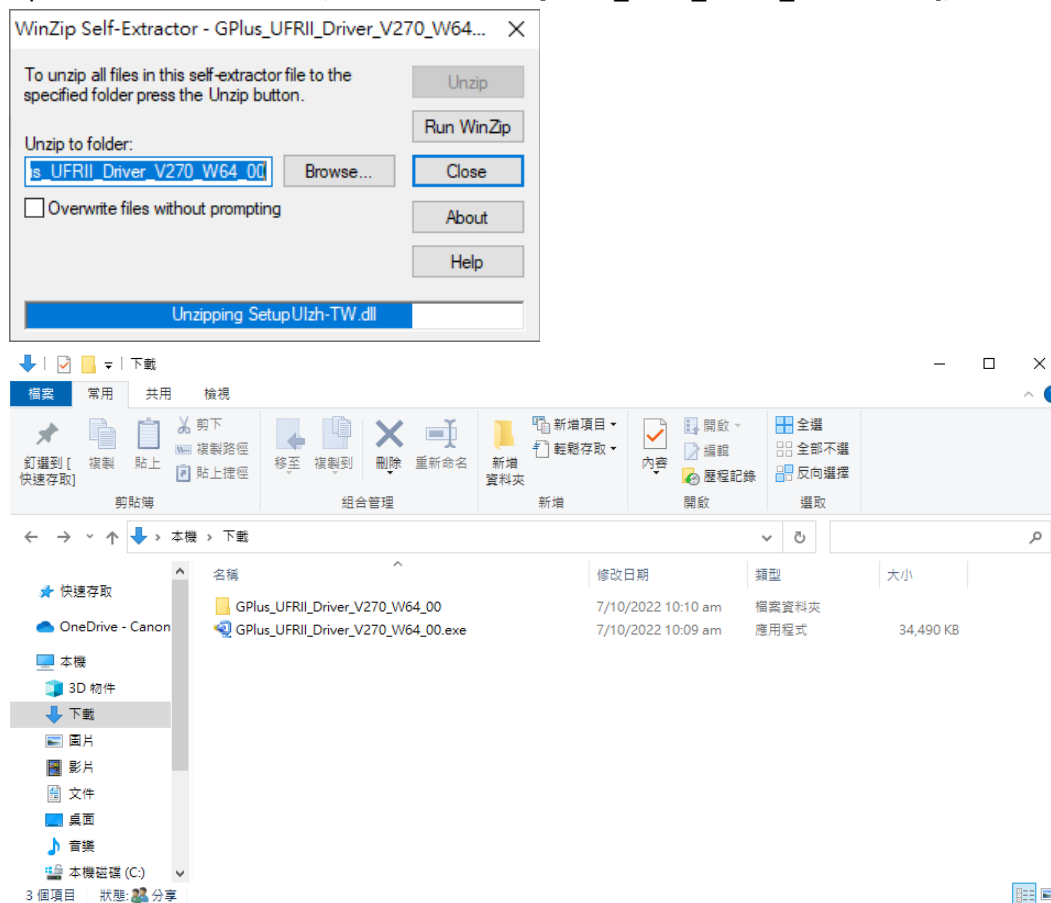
WinZip Self-Extractor - GPlus_UFRII_Driver_V270_W64...

To unzip all files in this self-extractor file to the specified folder press the Unzip button.

Unzip

Run WinZip

Unzip to folder:

s_UFRII_Driver_V270_W64_00

Browse...

Close

Overwrite files without prompting

About

Help

Unzipping SetupUIzh-TW.dll

下載

檔案 常用 共用 檢視

釘選到[快速存取] 複製 貼上 剪下 複製路徑 貼上捷徑

剪貼簿

移至 複製到 刪除 重新命名

組合管理

新增資料夾 新增項目 輕鬆存取

新增

內容 開啟 編輯 歷程記錄

開啟

全選 全部不選 反向選擇

選取

本機 › 下載

| 名稱 | 修改日期 | 類型 | 大小 |
|---|---|---|---|
| GPlus_UFRII_Driver_V270_W64_00 | 7/10/2022 10:10 am | 檔案資料夾 | |
| GPlus_UFRII_Driver_V270_W64_00.exe | 7/10/2022 10:09 am | 應用程式 | 34,490 KB |

快速存取

OneDrive - Canon

本機

3D 物件

下載

圖片

影片

文件

桌面

音樂

本機磁碟 (C:)

3 個項目 狀態: 分享